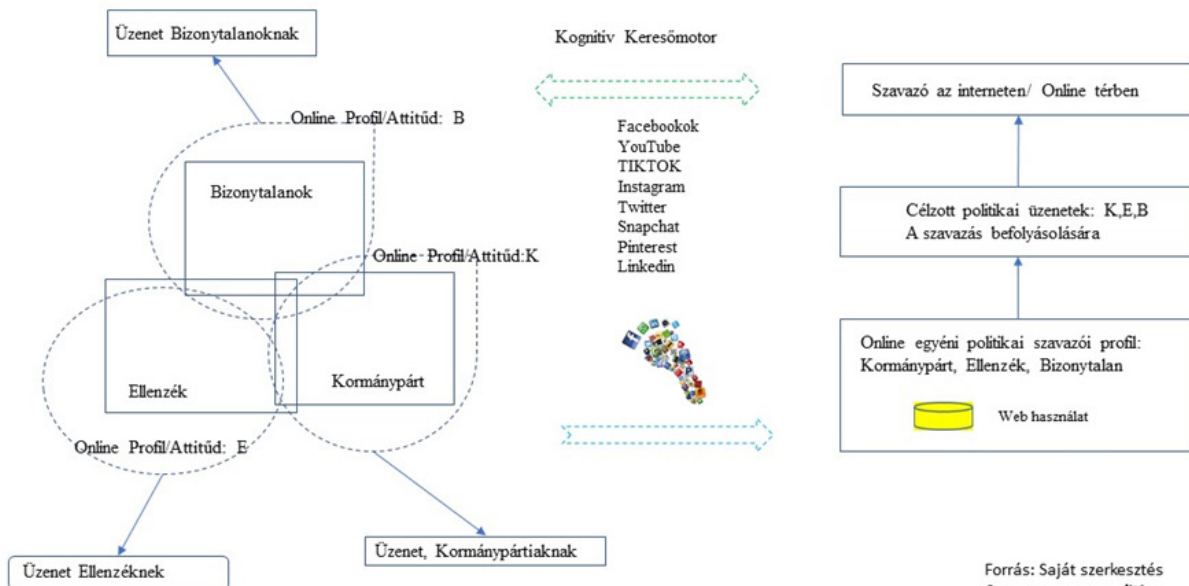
Üzenet Bizonytalanoknak

Kognitiv Keresömotor

Szavazó az interneten/ Online térben

Online Profil/Attitűd: B

Facebookok
YouTube
TIKTOK
Instagram
Twitter
Snapchat
Pinterest
Linkedin

Bizonytalanok

Célzott politikai üzenetek: K,E,B
A szavazás befolyásolására

Online Profil/Attitűd:K

Online egyéni politikai szavazói profil:
Kormánypárt, Ellenzék, Bizonytalan

Ellenzék

Kormánypárt

Web használat

Online Profil/Attitűd: E

Üzenet Ellenzéknek

Üzenet, Kormánypártiaknak

Forrás: Saját szerkesztés